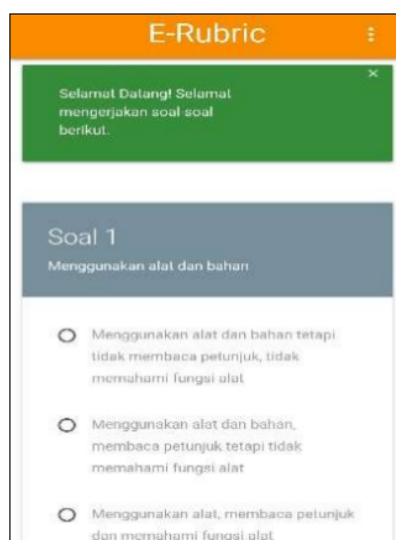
E-Rubric

Selamat Datang! Selamat mengerjakan soal-soal berikut.

×

Soal 1

Menggunakan alat dan bahan

Menggunakan alat dan bahan tetapi tidak membaca petunjuk, tidak memahami fungsi alat

Menggunakan alat dan bahan, membaca petunjuk tetapi tidak memahami fungsi alat

Menggunakan alat, membaca petunjuk dan memahami fungsi alat